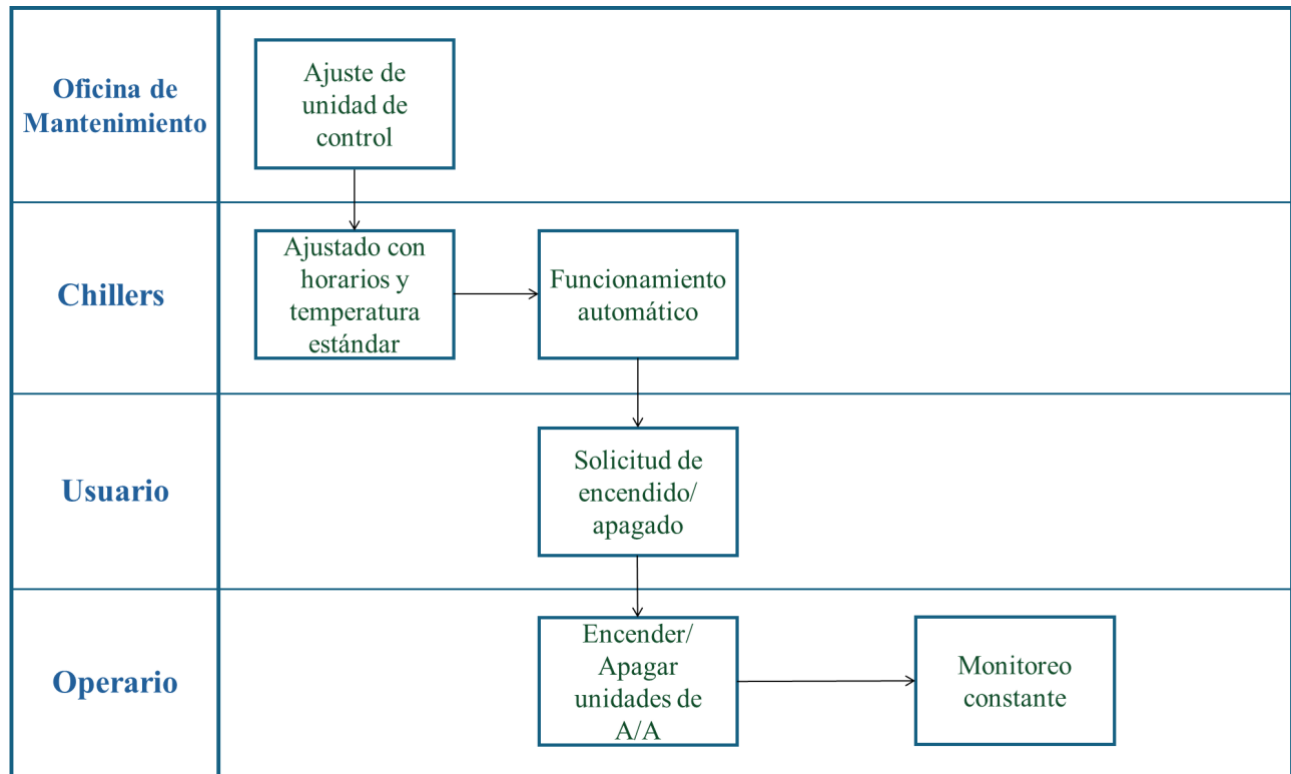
Oficina de Mantenimiento

Ajuste de unidad de control

Chillers

Ajustado con horarios y temperatura estándar

Funcionamiento automático

Usuario

Solicitud de encendido/ apagado

Operario

Encender/ Apagar unidades de A/A

Monitoreo constante